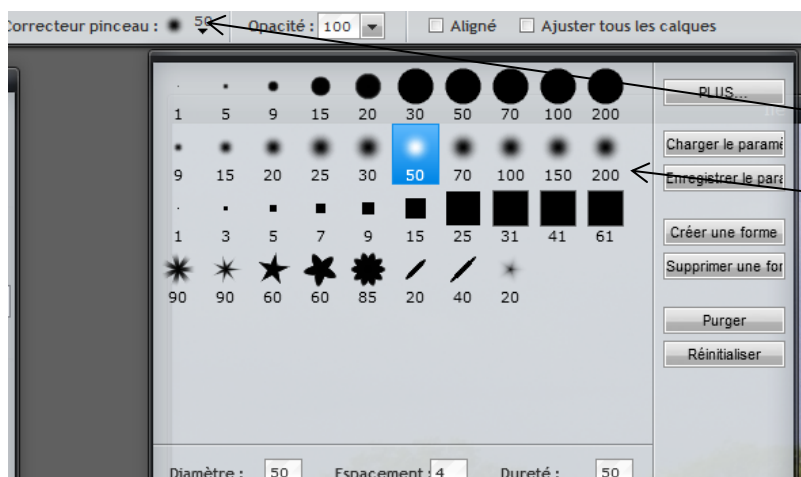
Correcteur pinceau : 50 Opacité : 100 Aligné Ajuster tous les calques

1 5 9 15 20 30 50 70 100 200

9 15 20 25 30 50 70 100 150 200

1 3 5 7 9 15 25 31 41 61

90 90 60 60 85 20 40 20

PLUS...

Charger le paramè

Enregistrer le para

Créer une forme

Supprimer une for

Purger

Réinitialiser

Diamètre : 50 Espacement : 4 Dureté : 50